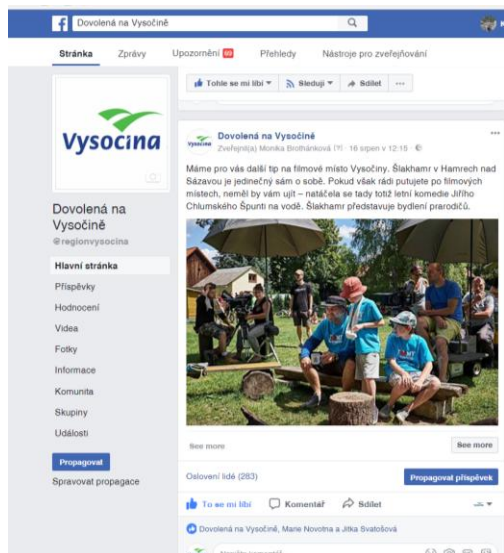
Dovolená na Vysočině

Stránka Zprávy Upozornění 60 Přehledy Nástroje pro zveřejňování

Tohle se mi líbí Sleduji Sdílet ···

Vysocina

Dovolená na Vysočině
@regionvysocina

Hlavní stránka
Příspěvky
Hodnocení
Videa
Fotky
Informace
Komunita
Skupiny
Události

Propagovat
Spravovat propagace

Dovolená na Vysočině
Zveřejnil(a) Monika Brothánková · 16 srpen v 12:15 ·

Máme pro vás další tip na filmové místo Vysočiny. Šlakhamr v Hamrech nad Sázavou je jedinečný sám o sobě. Pokud však rádi putujete po filmových místech, neměl by vám ujít – natáčela se tady totiž letní komedie Jiřího Chlumského Špunti na vodě. Šlakhamr představuje bydlení prarodičů.

See more See more

Oslovení lidé (283) Propagovat příspěvek

To se mi líbí Komentář Sdílet

Dovolená na Vysočině, Marie Novotná a Jitka Svatošová

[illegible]